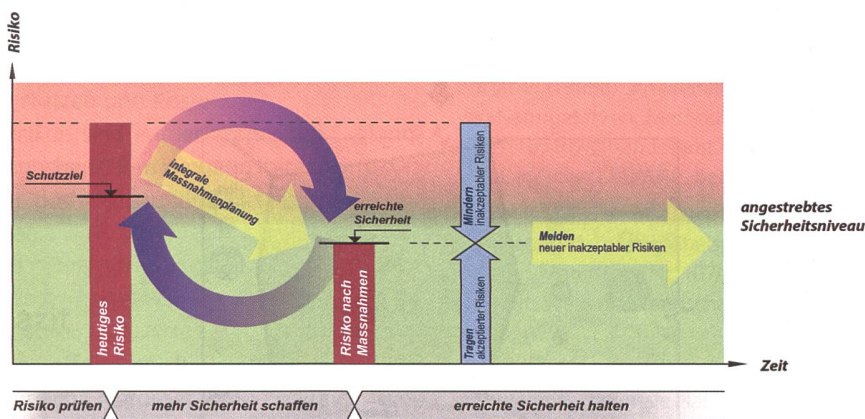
Risiko

Schutzziel

integrale Massnahmenplanung

erreichte Sicherheit

heutiges Risiko

Risiko nach Massnahmen

Mindern inakzeptabler Risiken

Tragen akzeptierter Risiken

Meiden neuer inakzeptabler Risiken

angestrebtes Sicherheitsniveau

Zeit

Risiko prüfen

mehr Sicherheit schaffen

erreichte Sicherheit halten